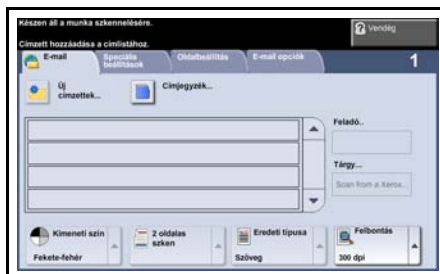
Készen áll a munka szkennelésére.

Vendég

Címzett hozzáadása a címlistához.

E-mail

Speciális beállítások

Oldalbeállítás

E-mail opciók

1

Új címzettek...

Címjegyzék...

Feladó..

Tárgy...

Scan from a Xerox...

Kimeneti szín

Fekete-fehér

2 oldalas szken

Eredeti típusa

Szöveg

Felbontás

300 dpi